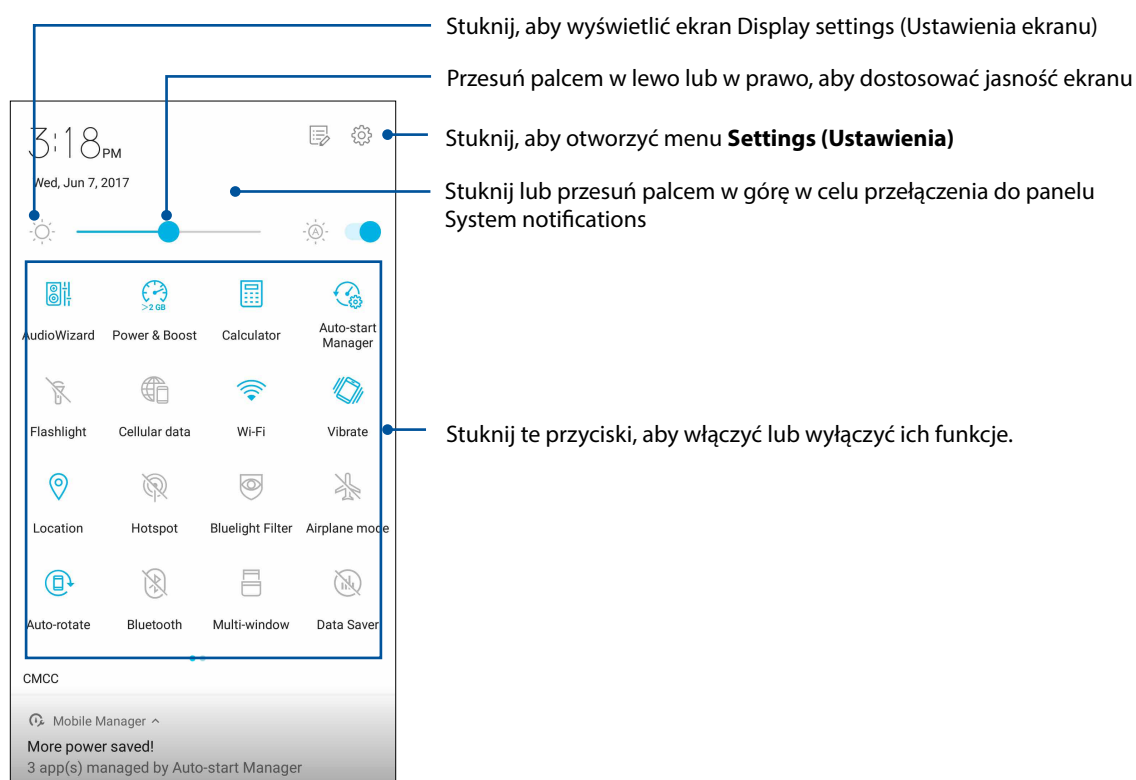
3:18 PM
Wed, Jun 7, 2017

Stuknij, aby wyświetlić ekran Display settings (Ustawienia ekranu)

Przesuń palcem w lewo lub w prawo, aby dostosować jasność ekranu

Stuknij, aby otworzyć menu **Settings (Ustawienia)**

Stuknij lub przesuń palcem w górę w celu przełączenia do panelu System notifications

>2 GB

AudioWizard
Power & Boost
Calculator
Auto-start Manager
Flashlight
Cellular data
Wi-Fi
Vibrate
Location
Hotspot
Bluelight Filter
Airplane mode
Auto-rotate
Bluetooth
Multi-window
Data Saver

Stuknij te przyciski, aby włączyć lub wyłączyć ich funkcje.

CMCC

Mobile Manager
More power saved!
3 app(s) managed by Auto-start Manager